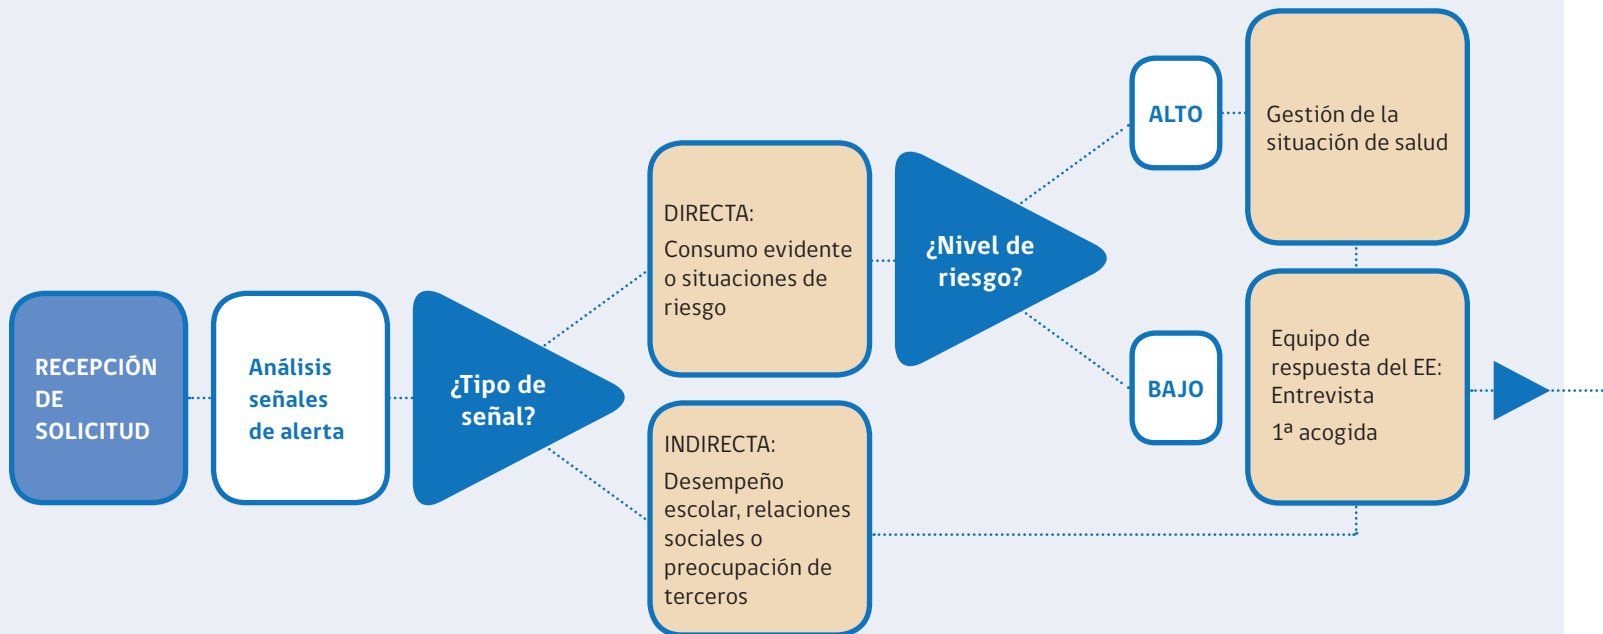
RECEPCIÓN DE SOLICITUD

Análisis señales de alerta

¿Tipo de señal?

DIRECTA:

Consumo evidente o situaciones de riesgo

INDIRECTA:

Desempeño escolar, relaciones sociales o preocupación de terceros

¿Nivel de riesgo?

ALTO

BAJO

Gestión de la situación de salud

Equipo de respuesta del EE: Entrevista

1ª acogida